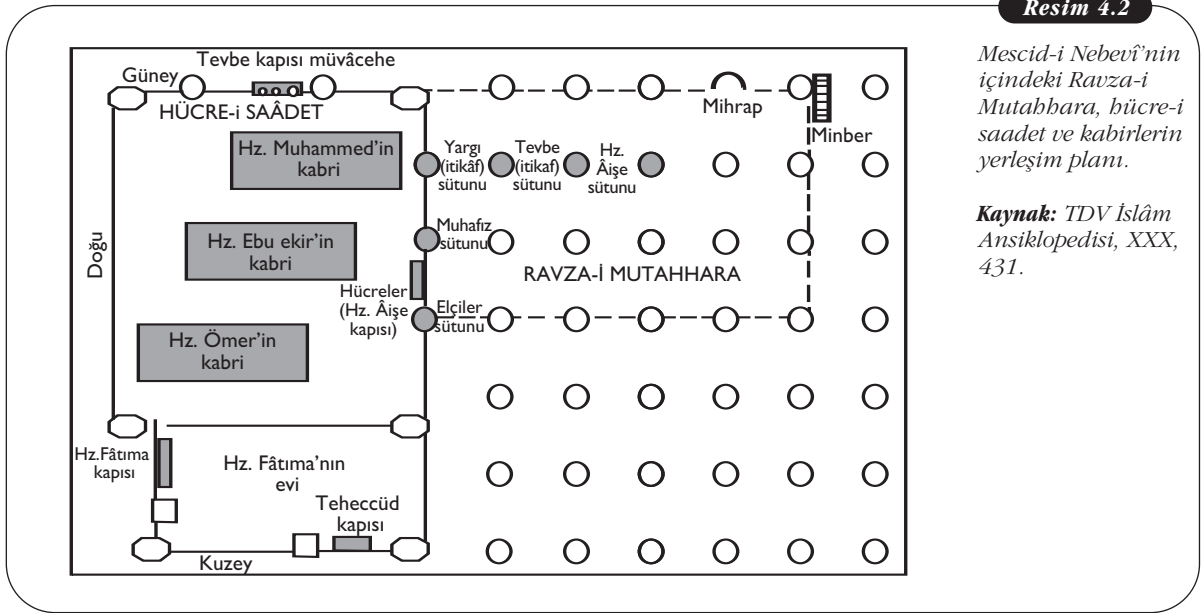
Resim 4.2

Tevbe kapısı müvâcehe

Güney

HÜCRE-i SAÂDET

Mihrap

Minber

Hz. Muhammed'in kabri

Yargı (itikâf) sütunu

Tevbe (itikaf) sütunu

Hz. Âişe sütunu

Doğu

Hz. Ebu ekir'in kabri

Muhafız sütunu

RAVZA-İ MUTAHHARA

Hücreler (Hz. Âişe kapısı)

Elçiler sütunu

Hz. Ömer'in kabri

Hz.Fâtıma kapısı

Hz. Fâtıma'nın evi

Teheccüd kapısı

Kuzey

Mescid-i Nebevî'nin içindeki Ravza-i Mutahhara, hücre-i saadet ve kabirlerin yerleşim planı.

Kaynak: TDV İslâm Ansiklopedisi, XXX, 431.